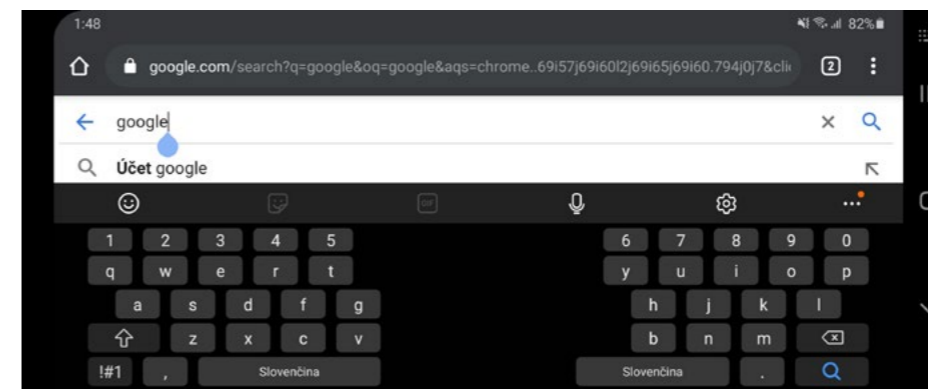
1:48

82%

google.com/search?q=google&oq=google&aqs=chrome..69i57j69i60l2j69i65j69i60.794j0j7&cli

2

google

Účet google

GIF

1 2 3 4 5

q w e r t

a s d f g

z x c v

!#1 , Slovenčina

6 7 8 9 0

y u i o p

h j k l

b n m

Slovenčina .